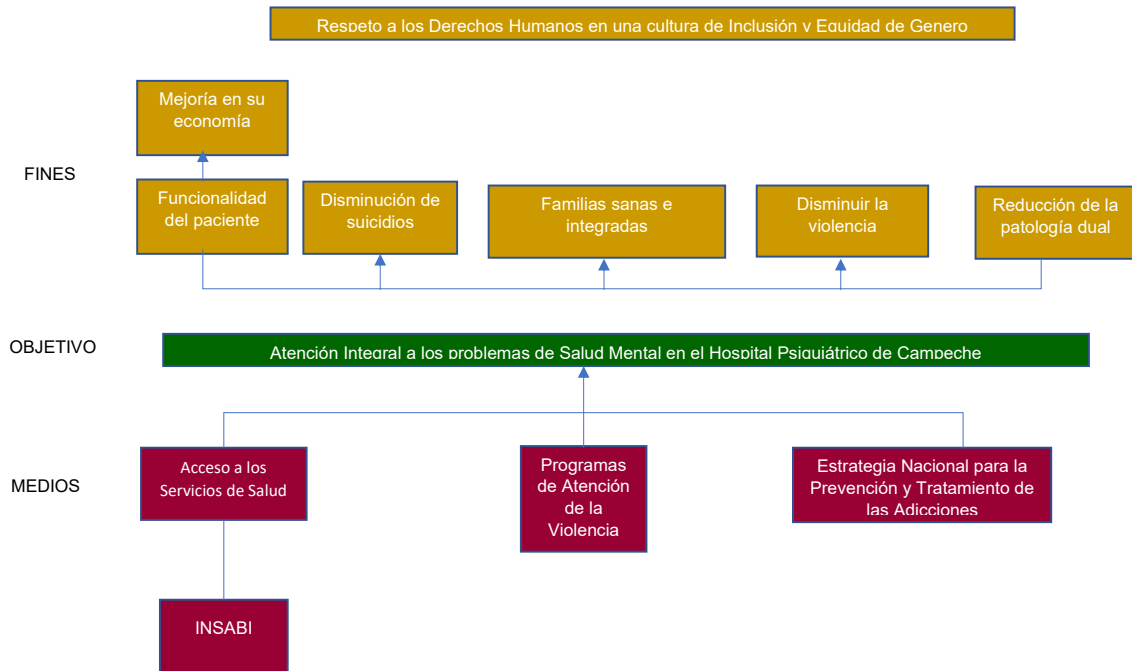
Respeto a los Derechos Humanos en una cultura de Inclusión y Equidad de Genero

Mejoría en su economía

FINES

Funcionalidad del paciente

Disminución de suicidios

Familias sanas e integradas

Disminuir la violencia

Reducción de la patología dual

OBJETIVO

Atención Integral a los problemas de Salud Mental en el Hospital Psiquiátrico de Campeche

MEDIOS

Acceso a los Servicios de Salud

Programas de Atención de la Violencia

Estrategia Nacional para la Prevención y Tratamiento de las Adicciones

INSABI